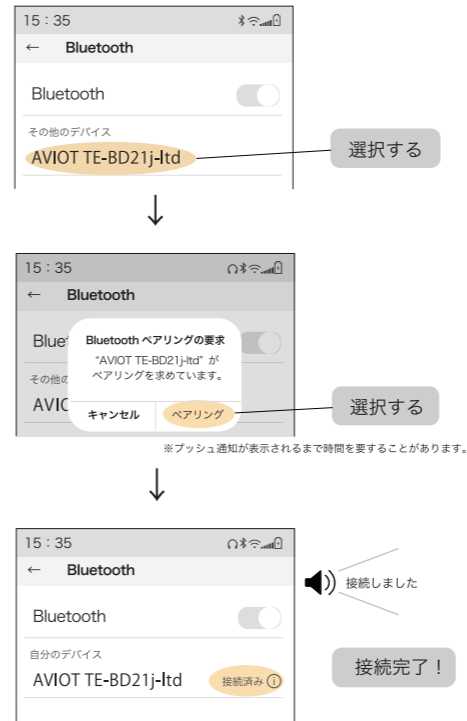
15：35

← Bluetooth

Bluetooth

その他のデバイス

AVIOT TE-BD21j-ltd

選択する

↓

15：35

← Bluetooth

Bluet

その他の

AVIOT

Bluetooth ペアリングの要求

"AVIOT TE-BD21j-ltd" がペアリングを求めています。

キャンセル

ペアリング

選択する

※プッシュ通知が表示されるまで時間を要することがあります。

↓

15：35

← Bluetooth

Bluetooth

自分のデバイス

AVIOT TE-BD21j-ltd

接続済み ⓘ

接続しました

接続完了！